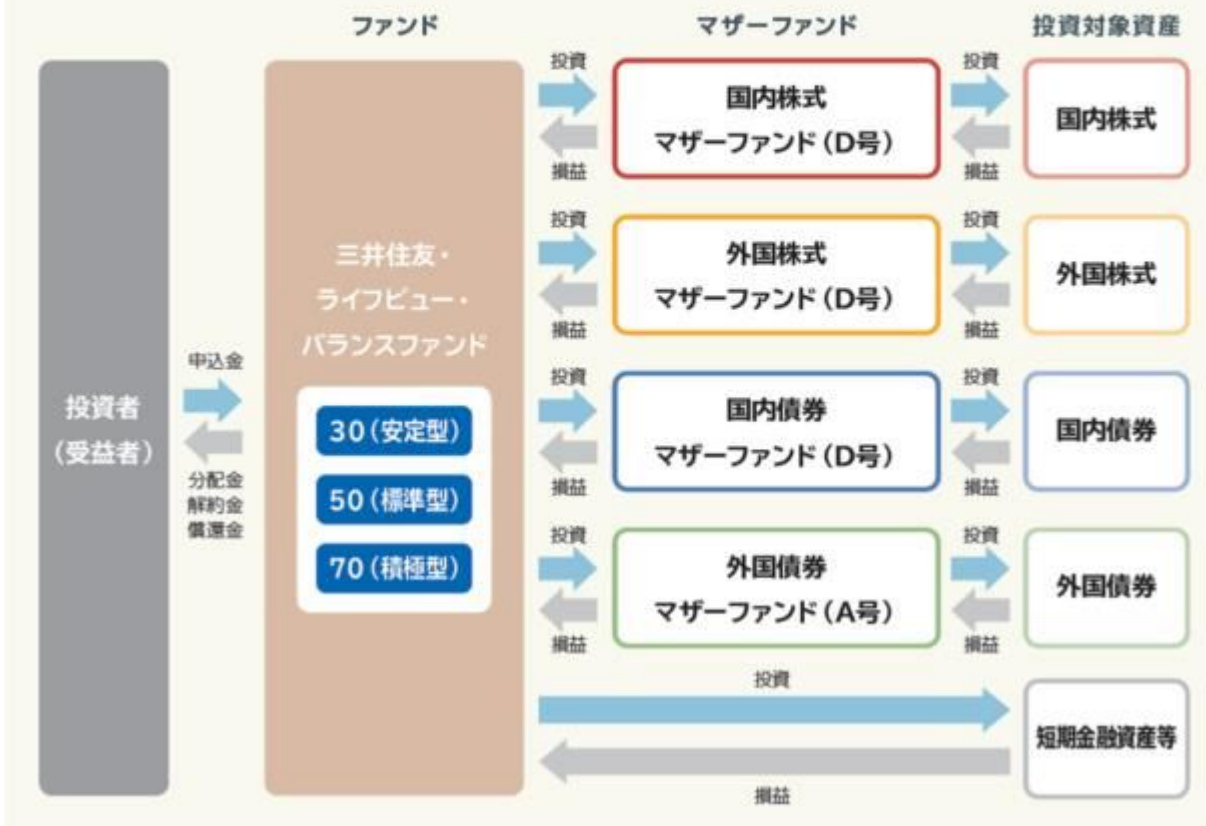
ファンド

マザーファンド

投資対象資産

投資者
（受益者）

申込金

分配金
解約金
償還金

三井住友・
ライフビュー・
バランスファンド

30（安定型）

50（標準型）

70（積極型）

投資

損益

国内株式
マザーファンド（D号）

投資

損益

国内株式

投資

損益

外国株式
マザーファンド（D号）

投資

損益

外国株式

投資

損益

国内債券
マザーファンド（D号）

投資

損益

国内債券

投資

損益

外国債券
マザーファンド（A号）

投資

損益

外国債券

投資

損益

短期金融資産等